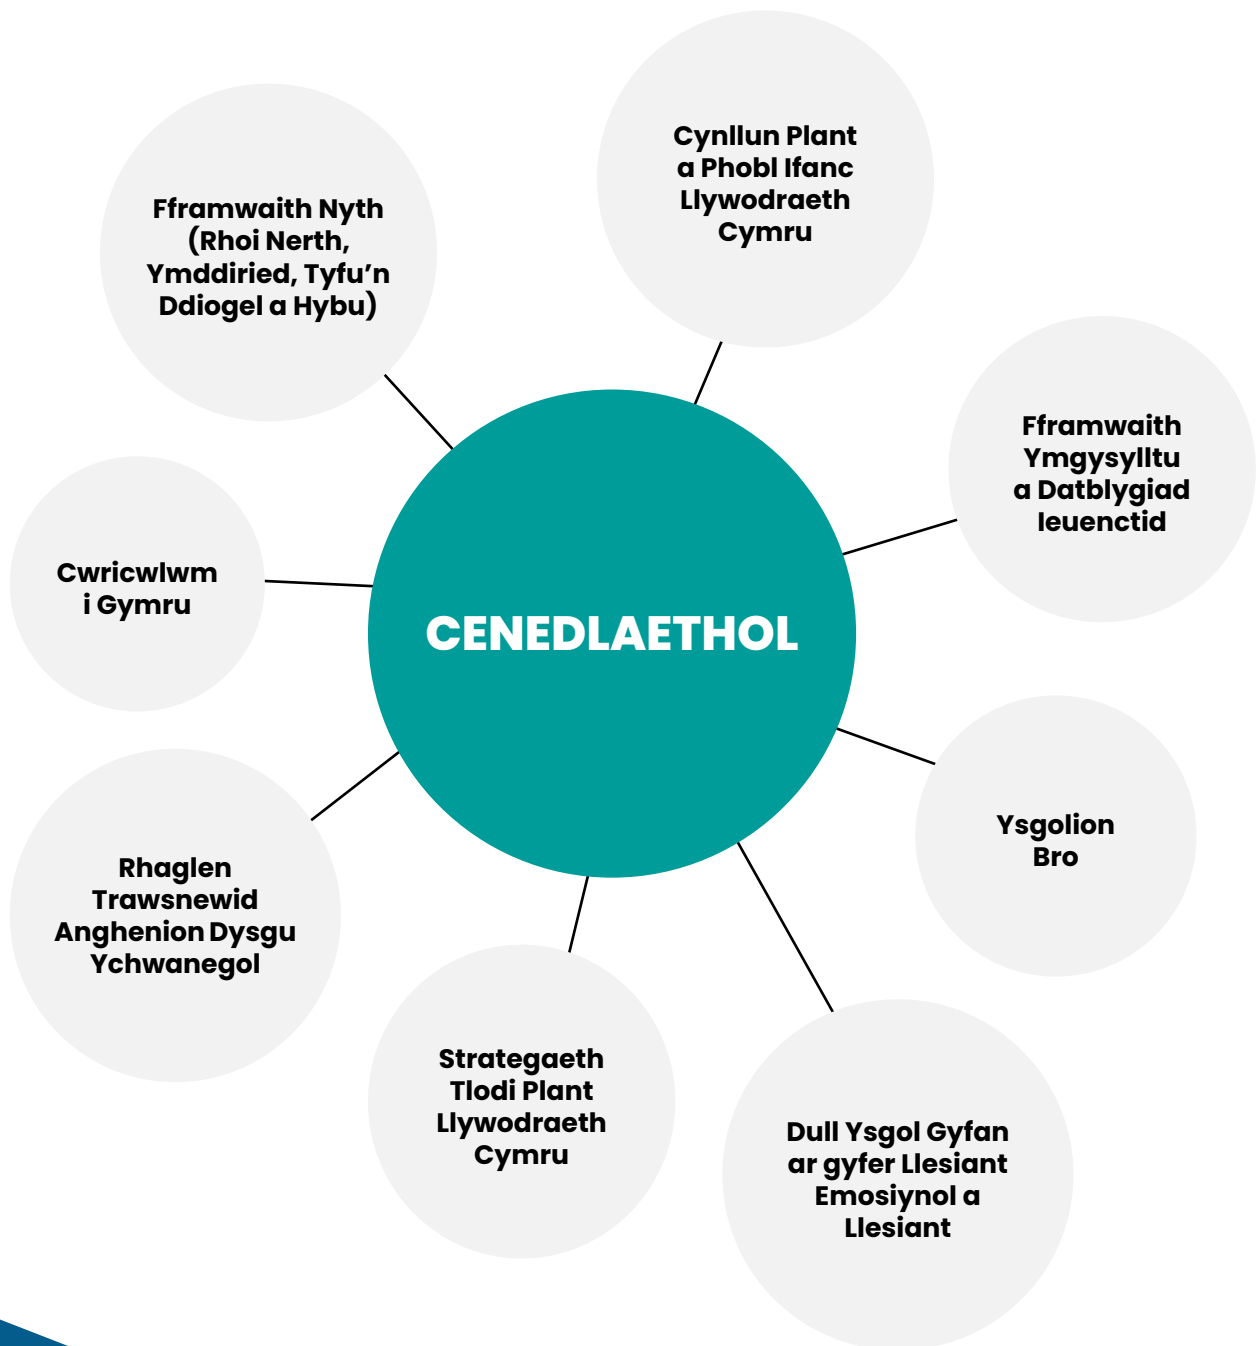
Cynllun Plant a Phobl Ifanc Llywodraeth Cymru

Fframwaith Nyth (Rhoi Nerth, Ymddiried, Tyfu'n Ddiogel a Hybu)

Fframwaith Ymgysylltu a Datblygiad Ieuenctid

Cwricwlwm i Gymru

CENEDLAETHOL

Ysgolion Bro

Rhaglen Trawsnewid Anghenion Dysgu Ychwanegol

Strategaeth Tlodi Plant Llywodraeth Cymru

Dull Ysgol Gyfan ar gyfer Llesiant Emosiynol a Llesiant